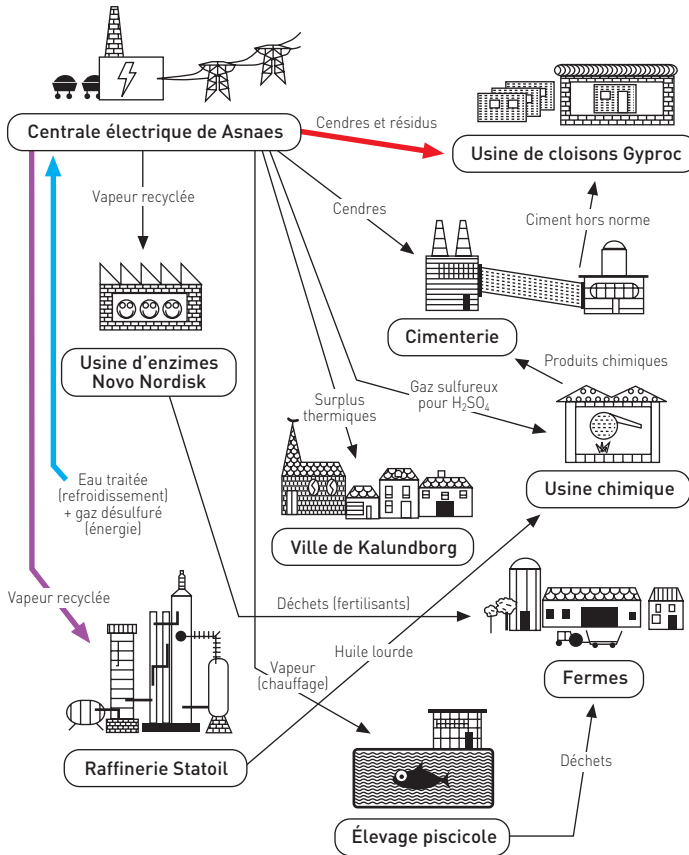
Centrale électrique de Asnaes

Cendres et résidus

Usine de cloisons Gyproc

Vapeur recyclée

Cendres

Ciment hors norme

Cimenterie

Usine d'enzimes Novo Nordisk

Produits chimiques

Surplus thermiques

Gaz sulfureux pour $H_2SO_4$

Eau traitée (refroidissement) + gaz désulfuré (énergie)

Usine chimique

Ville de Kalundborg

Vapeur recyclée

Déchets (fertilisants)

Huile lourde

Vapeur (chauffage)

Fermes

Raffinerie Statoil

Déchets

Élevage piscicole